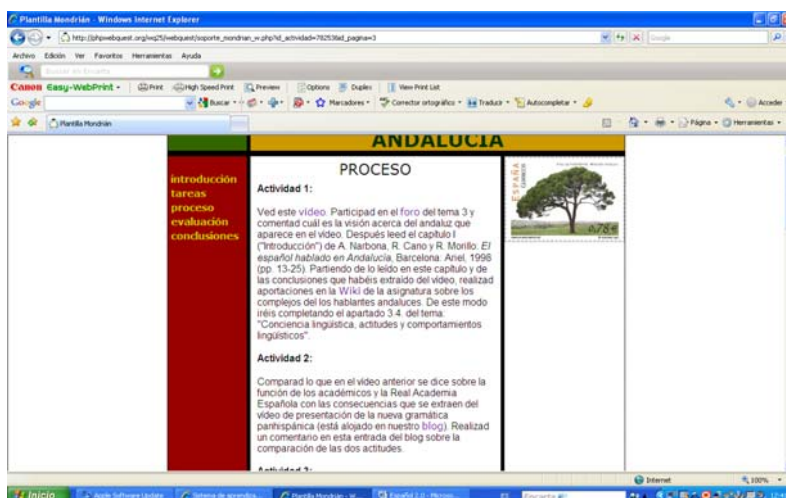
Plantilla Mondrián - Windows Internet Explorer

http://phpwebquest.org/wq25/webquest/soporte_mondrian_w.php?id_actividad=78253&id_pagina=3

Google

Archivo Edición Ver Favoritos Herramientas Ayuda

Buscar en Encarta

Canon Easy-WebPrint · Print High Speed Print Preview Options Duplex View Print List

Google Buscar · Marcadores · Corrector ortográfico · Traducir · Autocompletar · Acceder

Plantilla Mondrián

Página · Herramientas ·

ANDALUCÍA

introducción
tareas
proceso
evaluación
conclusiones

PROCESO

Actividad 1:

Ved este vídeo. Participad en el foro del tema 3 y comentad cuál es la visión acerca del andaluz que aparece en el vídeo. Después leed el capítulo I ("Introducción") de A. Narbona, R. Cano y R. Morillo. El español hablado en Andalucía, Barcelona: Ariel, 1998 (pp. 13-25). Partiendo de lo leído en este capítulo y de las conclusiones que habéis extraído del vídeo, realizad aportaciones en la Wiki de la asignatura sobre los complejos del los hablantes andaluces. De este modo iréis completando el apartado 3.4. del tema. "Conciencia lingüística, actitudes y comportamientos lingüísticos".

Actividad 2:

Comparad lo que en el vídeo anterior se dice sobre la función de los académicos y la Real Academia Española con las consecuencias que se extraen del vídeo de presentación de la nueva gramática panhispánica (está alojado en nuestro blog). Realizad un comentario en esta entrada del blog sobre la comparación de las dos actitudes.

Actividad 3:

ESPAÑA CORREOS 0,78€

Internet 100%

Inicio Apple Software Update Sistema de aprendiza... Plantilla Mondrián - W... Español 2.0 - Microso... ES Encarta